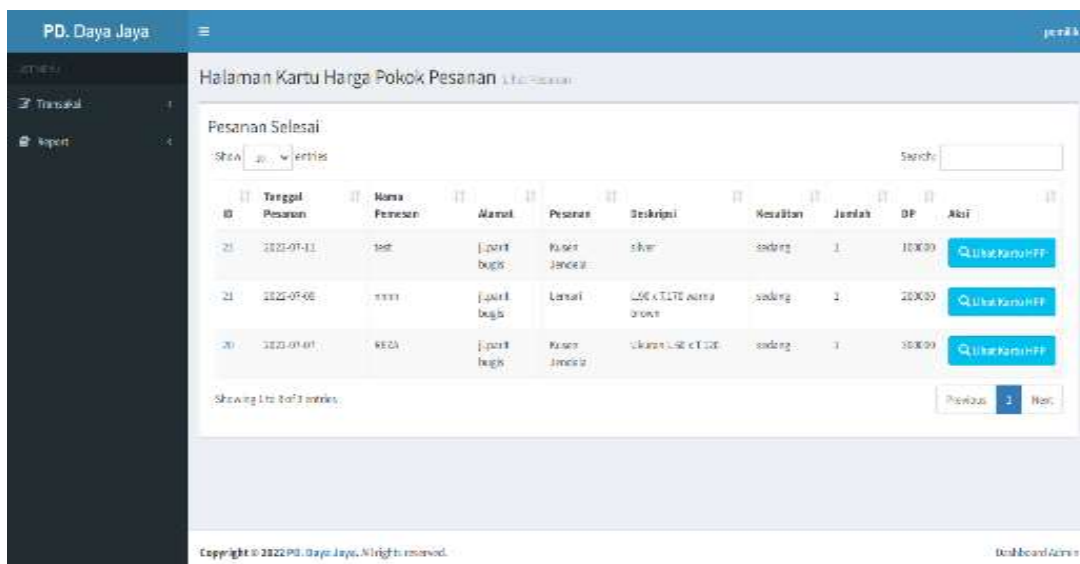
PD. Daya Jaya

pemilik

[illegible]

Transaksi

Report

Halaman Kartu Harga Pokok Pesanan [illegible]

Pesanan Selesai

Show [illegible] entries

Search:

| ID | Tanggal Pesanan | Nama Pemesan | Alamat | Pesanan | Deskripsi | Kesulitan | Jumlah | DP | Aksi |
|---|---|---|---|---|---|---|---|---|---|
| 23 | 2022-07-11 | test | jl.pari bugis | Kusen Jendela | silver | sedang | 1 | 100000 | Lihat Kartu HPP |
| 21 | 2022-07-08 | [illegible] | jl.pari bugis | Lemari | 1,90 x T.170 warna brown | sedang | 1 | 200000 | Lihat Kartu HPP |
| 20 | 2022-07-07 | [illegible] | jl.pari bugis | Kusen Jendela | Ukuran 1,60 x T.120 | sedang | 1 | 300000 | Lihat Kartu HPP |

Showing 1 to 3 of 3 entries

Previous 1 Next

Copyright © 2022 PD. Daya Jaya. All rights reserved.

Dashboard Admin